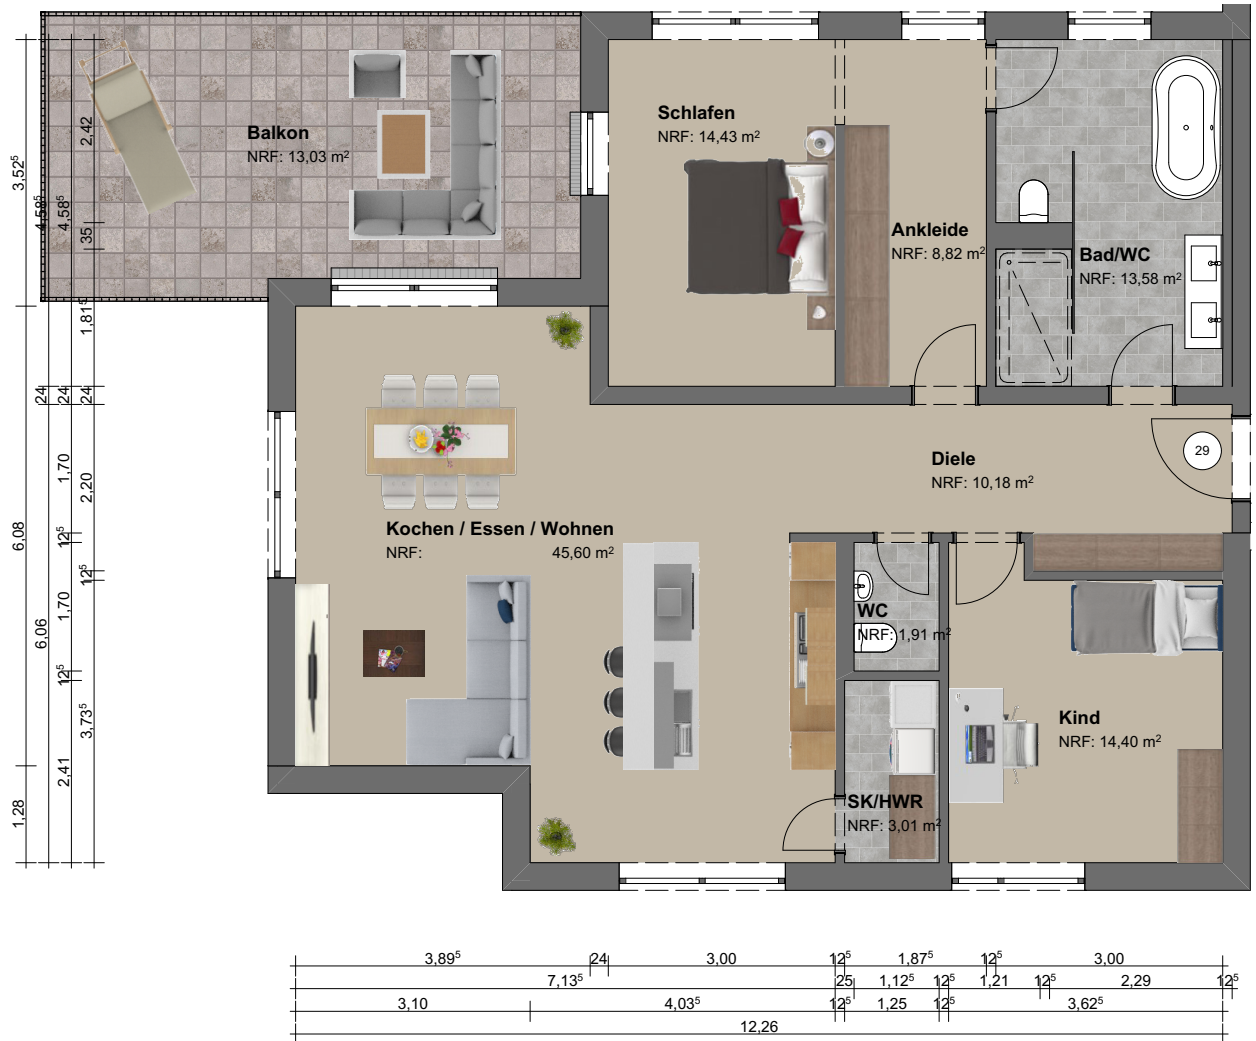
Balkon
NRF: 13,03 m²

Schlafen
NRF: 14,43 m²

Ankleide
NRF: 8,82 m²

Bad/WC
NRF: 13,58 m²

Diele
NRF: 10,18 m²

29

Kochen / Essen / Wohnen
NRF: 45,60 m²

WC
NRF: 1,91 m²

Kind
NRF: 14,40 m²

SK/HWR
NRF: 3,01 m²

3,52⁵
4,58⁵
4,58⁵
2,42
35
1,81⁵
24
24
24
1,70
2,20
6,08
12⁵
12⁵
6,06
1,70
12⁵
3,73⁵
2,41
1,28

3,89⁵
24
3,00
12⁵
1,87⁵
12⁵
3,00
7,13⁵
25
1,12⁵
12⁵
1,21
12⁵
2,29
12⁵
3,10
4,03⁵
12⁵
1,25
12⁵
3,62⁵
12,26